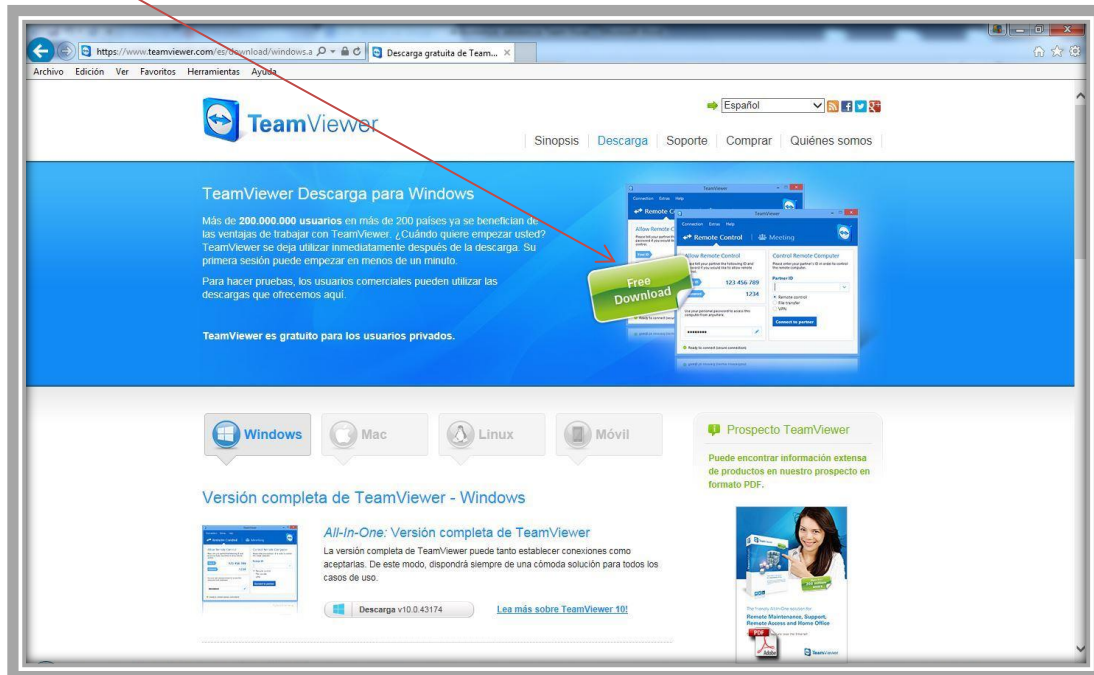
https://www.teamviewer.com/es/download/windows.a
Descarga gratuita de Team...

Archivo Edición Ver Favoritos Herramientas Ayuda

TeamViewer

Español

Sinopsis | Descarga | Soporte | Comprar | Quiénes somos

TeamViewer Descarga para Windows

Más de 200.000.000 usuarios en más de 200 países ya se benefician de las ventajas de trabajar con TeamViewer. ¿Cuándo quiere empezar usted? TeamViewer se deja utilizar inmediatamente después de la descarga. Su primera sesión puede empezar en menos de un minuto.

Para hacer pruebas, los usuarios comerciales pueden utilizar las descargas que ofrecemos aquí.

TeamViewer es gratuito para los usuarios privados.

Free Download

TeamViewer
Connection Extras Help
Remote Control
Meeting
Allow Remote Control
123 456 789
1234
Control Remote Computer
Partner ID
Remote control
File transfer
VPN
Connect to partner
Ready to connect (secure connection)

Windows
Mac
Linux
Móvil

Prospecto TeamViewer

Puede encontrar información extensa de productos en nuestro prospecto en formato PDF.

Versión completa de TeamViewer - Windows

All-In-One: Versión completa de TeamViewer

La versión completa de TeamViewer puede tanto establecer conexiones como aceptarlas. De este modo, dispondrá siempre de una cómoda solución para todos los casos de uso.

Descarga v10.0.43174

Lea más sobre TeamViewer 10!

Remote Maintenance, Support, Remote Access and Home Office

PDF
Adobe
TeamViewer